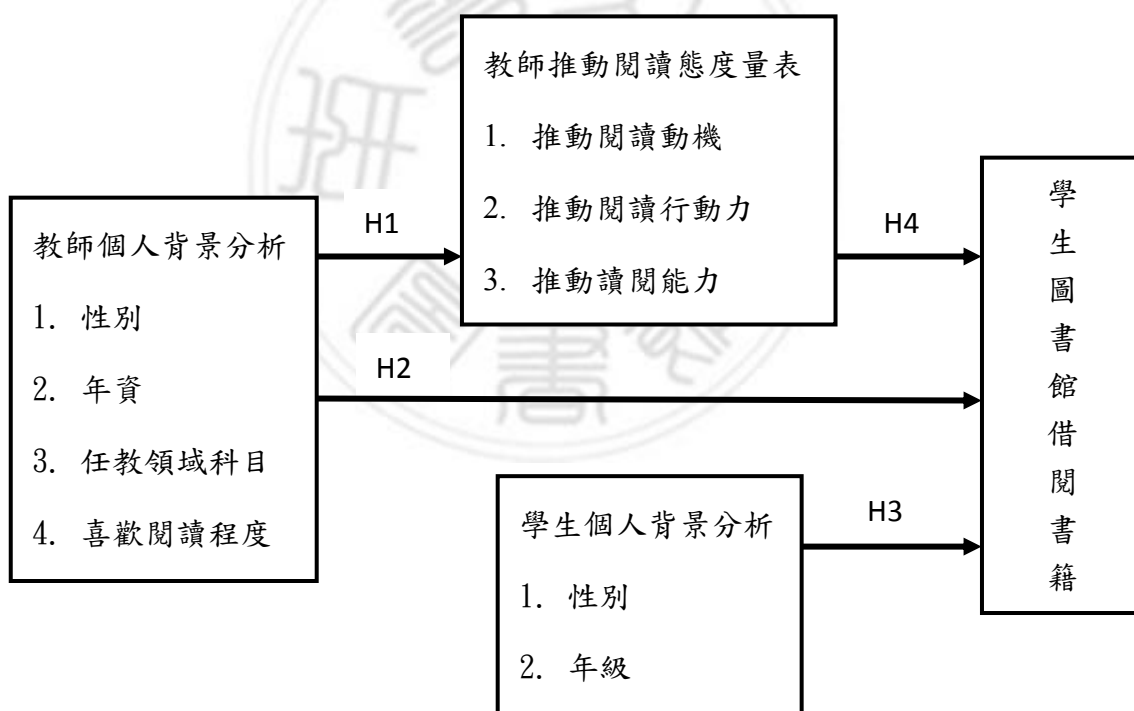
教師個人背景分析
1. 性別
2. 年資
3. 任教領域科目
4. 喜歡閱讀程度

H1

教師推動閱讀態度量表
1. 推動閱讀動機
2. 推動閱讀行動力
3. 推動讀閱能力

H4

H2

學生個人背景分析
1. 性別
2. 年級

H3

學生圖書館借閱書籍